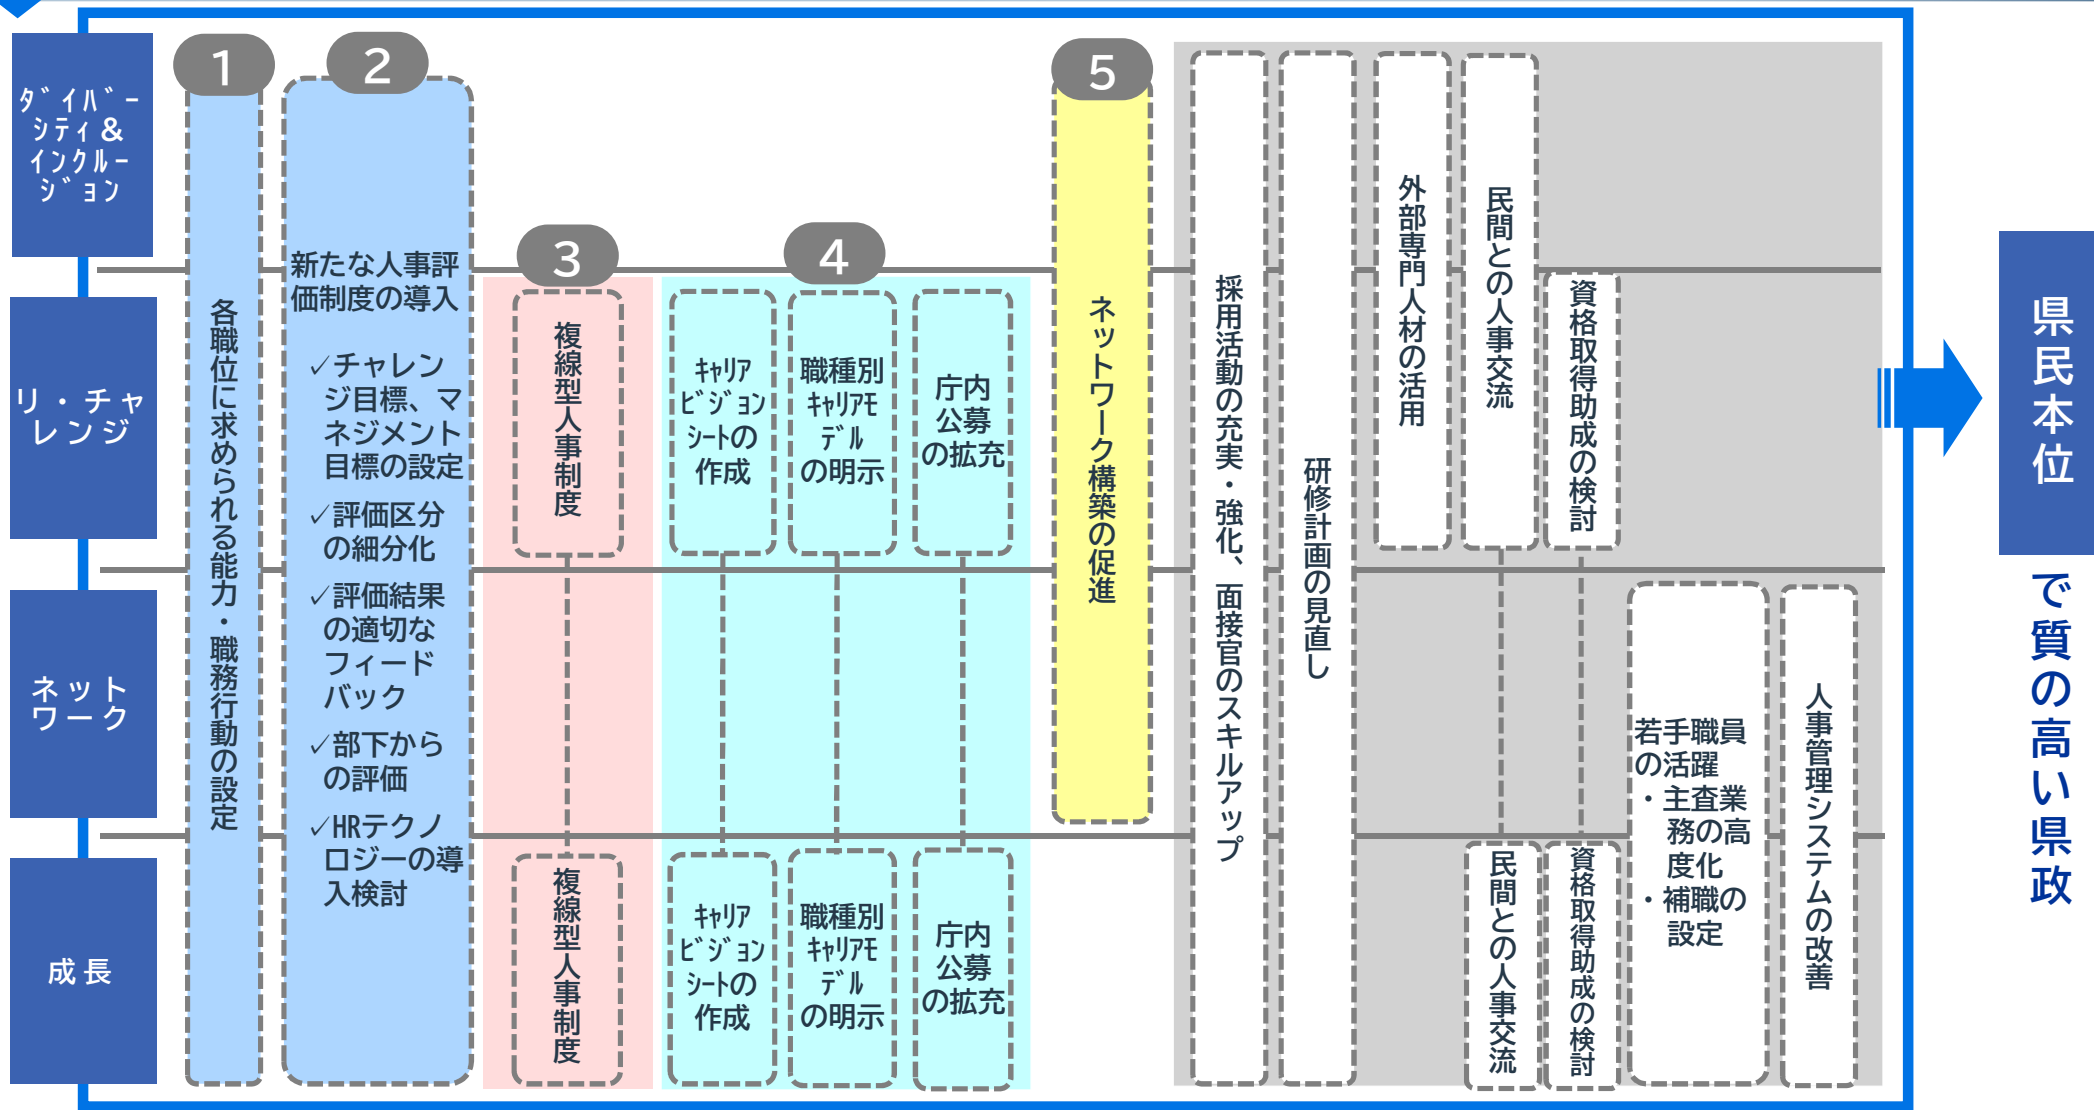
ﾀﾞｲﾊﾞｰシティ＆インクルージョン

リ・チャレンジ

ネットワーク

成長

1

各職位に求められる能力・職務行動の設定

2

新たな人事評価制度の導入

✓チャレンジ目標、マネジメント目標の設定

✓評価区分の細分化

✓評価結果の適切なフィードバック

✓部下からの評価

✓HRテクノロジーの導入検討

3

複線型人事制度

複線型人事制度

4

ｷｬﾘｱﾋﾞｼﾞｮﾝｼｰﾄの作成

職種別ｷｬﾘｱﾓﾃﾞﾙの明示

庁内公募の拡充

ｷｬﾘｱﾋﾞｼﾞｮﾝｼｰﾄの作成

職種別ｷｬﾘｱﾓﾃﾞﾙの明示

庁内公募の拡充

5

ネットワーク構築の促進

採用活動の充実・強化、面接官のスキルアップ

研修計画の見直し

外部専門人材の活用

民間との人事交流

資格取得助成の検討

若手職員の活躍
・主査業務の高度化
・補職の設定

人事管理システムの改善

民間との人事交流

資格取得助成の検討

県民本位で質の高い県政